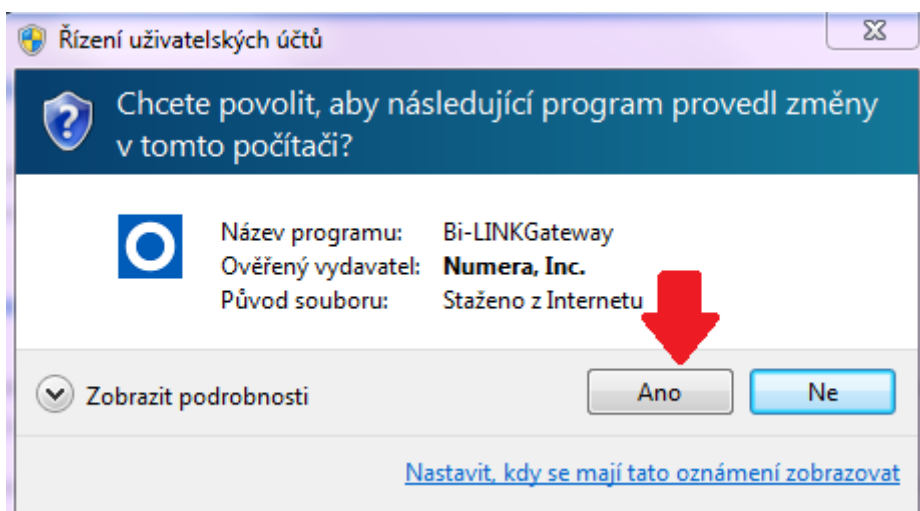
Řízení uživatelských účtů

Chcete povolit, aby následující program provedl změny v tomto počítači?

| | |
|---|---|
| Název programu: | Bi-LINKGateway |
| Ověřený vydavatel: | **Numera, Inc.** |
| Původ souboru: | Staženo z Internetu |

Zobrazit podrobnosti

Ano

Ne

Nastavit, kdy se mají tato oznámení zobrazovat